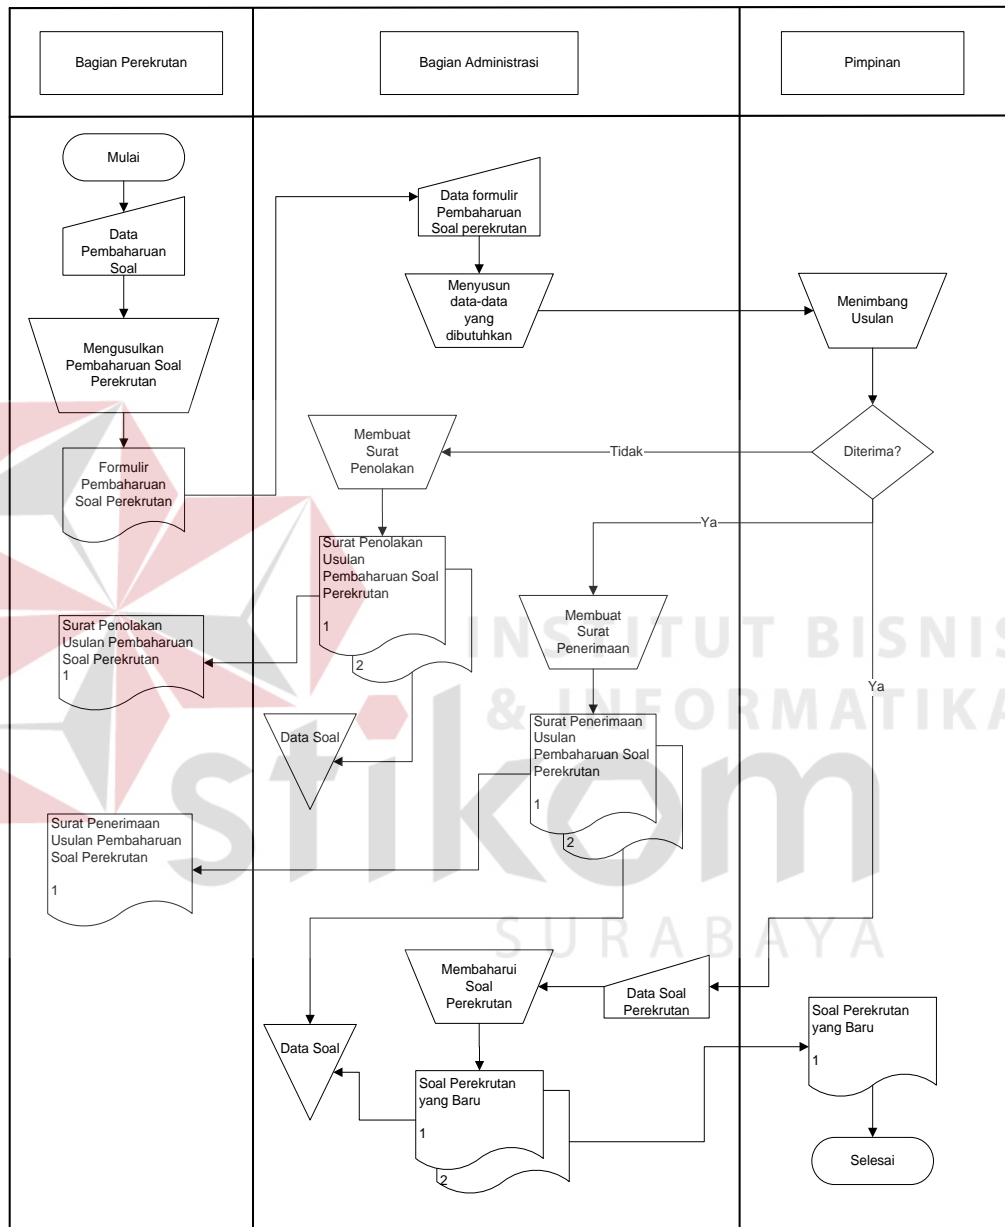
Bagian Perekrutan

Bagian Administrasi

Pimpinan

Mulai

Data Pembaharuan Soal

Mengusulkan Pembaharuan Soal Perekrutan

Formulir Pembaharuan Soal Perekrutan

Data formulir Pembaharuan Soal perekrutan

Menyusun data-data yang dibutuhkan

Menimbang Usulan

Diterima?

Tidak

Membuat Surat Penolakan

Surat Penolakan Usulan Pembaharuan Soal Perekrutan
1
2

Surat Penolakan Usulan Pembaharuan Soal Perekrutan
1

Ya

Membuat Surat Penerimaan

Ya

Data Soal

Surat Penerimaan Usulan Pembaharuan Soal Perekrutan
1
2

Surat Penerimaan Usulan Pembaharuan Soal Perekrutan
1

Membaharui Soal Perekrutan

Data Soal Perekrutan

Data Soal

Soal Perekrutan yang Baru
1
2

Soal Perekrutan yang Baru
1

Selesai

INSTITUT BISNIS & INFORMATIKA stikom SURABAYA